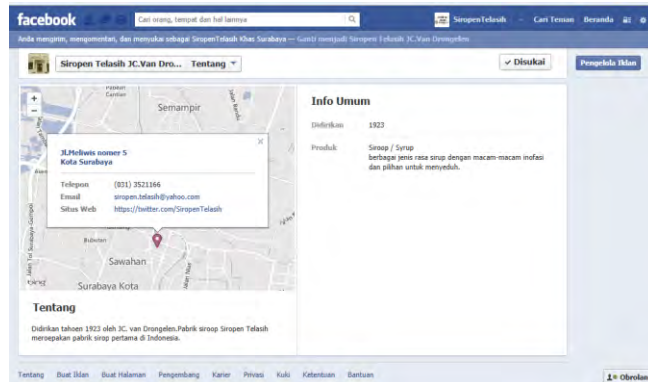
facebook

Cari orang, tempat dan hal lainnya

SiropenTelasih · Cari Teman · Beranda

Anda mengirim, mengomentari, dan menyukai sebagai SiropenTelasih Khas Surabaya — Ganti menjadi Siropen Telasih JC.Van Drongelen

Siropen Telasih JC.Van Dro... Tentang

✓ Disukai

Pengelola Iklan

Semampir

JI.Meliwis nomer 5
Kota Surabaya

Telepon (031) 3521166
Email siropen.telasih@yahoo.com
Situs Web https://twitter.com/SiropenTelasih

Bubutan

Sawahan

Surabaya Kota

Info Umum

Didirikan 1923

Produk Siroop / Syrup
berbagai jenis rasa sirup dengan macam-macam inofasi dan pilihan untuk menyeduh.

Tentang

Didirikan tahoen 1923 oleh JC. van Drongelen.Pabrik siroop Siropen Telasih meroepakan pabrik sirop pertama di Indonesia.

Tentang · Buat Iklan · Buat Halaman · Pengembang · Karier · Privasi · Kuki · Ketentuan · Bantuan

Obrolan